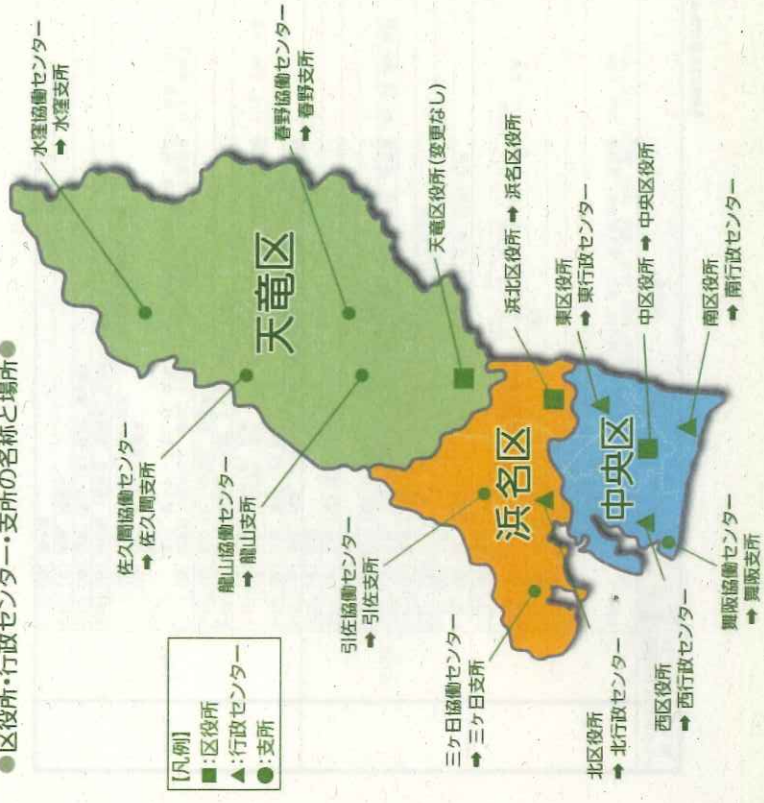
●区役所・行政センター・支所の名称と場所●

【凡例】
■:区役所
▲:行政センター
●:支所

天竜区
浜名区
中央区

水窪協働センター
➡水窪支所

春野協働センター
➡春野支所

天竜区役所(変更なし)

浜北区役所 ➡ 浜名区役所

東区役所
➡東行政センター

中区役所 ➡ 中央区役所

南区役所
➡南行政センター

佐久間協働センター
➡佐久間支所

龍山協働センター
➡龍山支所

引佐協働センター
➡引佐支所

三ヶ日協働センター
➡三ヶ日支所

北区役所
➡北行政センター

西区役所
➡西行政センター

舞阪協働センター
➡舞阪支所